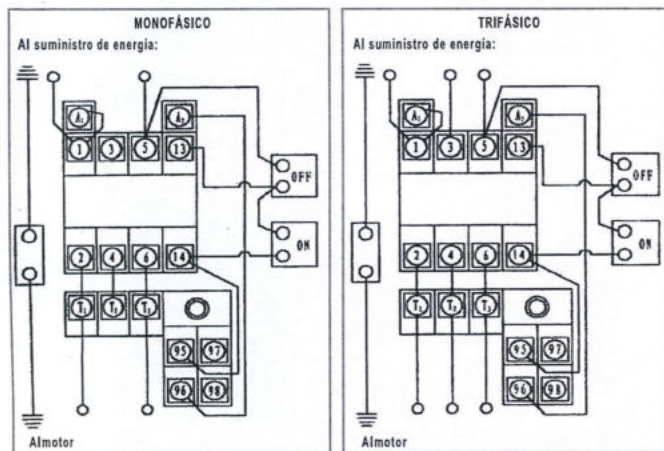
MONOFÁSICO

Al suministro de energía:

$A_1$ $A_2$

1 3 5 13

OFF

ON

2 4 6 14

$T_1$ $T_2$ $T_3$

95 97

96 98

Almotor

TRIFÁSICO

Al suministro de energía:

$A_1$ $A_2$

1 3 5 13

OFF

ON

2 4 6 14

$T_1$ $T_2$ $T_3$

95 97

96 98

Almotor